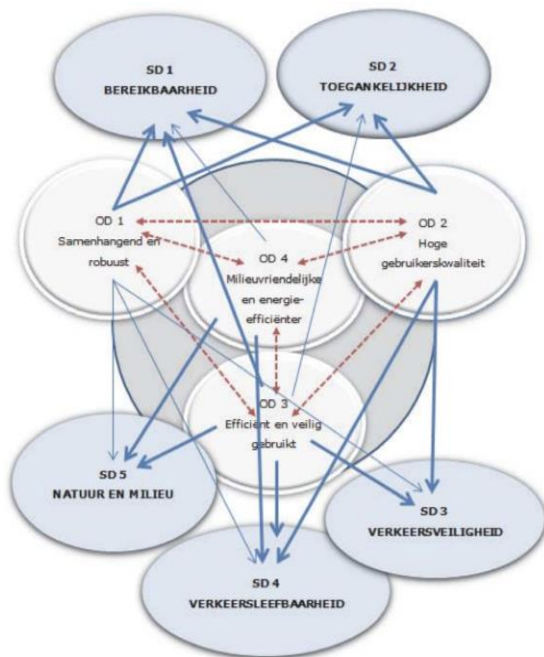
SD 1
BEREIKBAARHEID

SD 2
TOEGANKELIJKHEID

OD 1
Samenhangend en robuust

OD 4
Milieuvriendelijker en energie-efficiënter

OD 2
Hoge gebruikerskwaliteit

OD 3
Efficiënt en veilig gebruikt

SD 5
NATUUR EN MILIEU

SD 3
VERKEERSVEILIGHEID

SD 4
VERKEERSLEEFBAARHEID